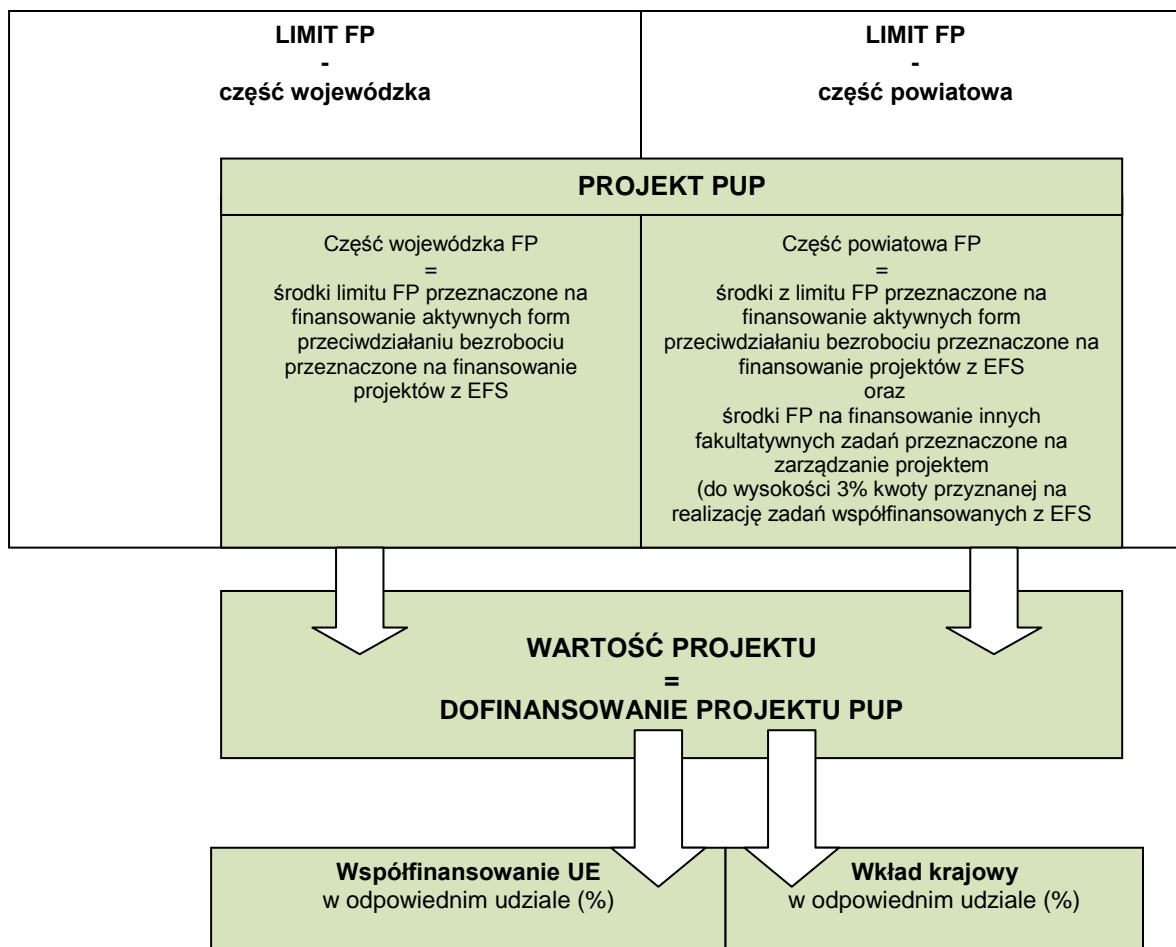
LIMIT FP
-
część wojewódzka

LIMIT FP
-
część powiatowa

PROJEKT PUP

Część wojewódzka FP
=
środki limitu FP przeznaczone na finansowanie aktywnych form przeciwdziałaniu bezrobociu przeznaczone na finansowanie projektów z EFS

Część powiatowa FP
=
środki z limitu FP przeznaczone na finansowanie aktywnych form przeciwdziałaniu bezrobociu przeznaczone na finansowanie projektów z EFS
oraz
środki FP na finansowanie innych fakultatywnych zadań przeznaczone na zarządzanie projektem
(do wysokości 3% kwoty przyznanej na realizację zadań współfinansowanych z EFS

WARTOŚĆ PROJEKTU
=
DOFINANSOWANIE PROJEKTU PUP

Współfinansowanie UE
w odpowiednim udziale (%)

Wkład krajowy
w odpowiednim udziale (%)